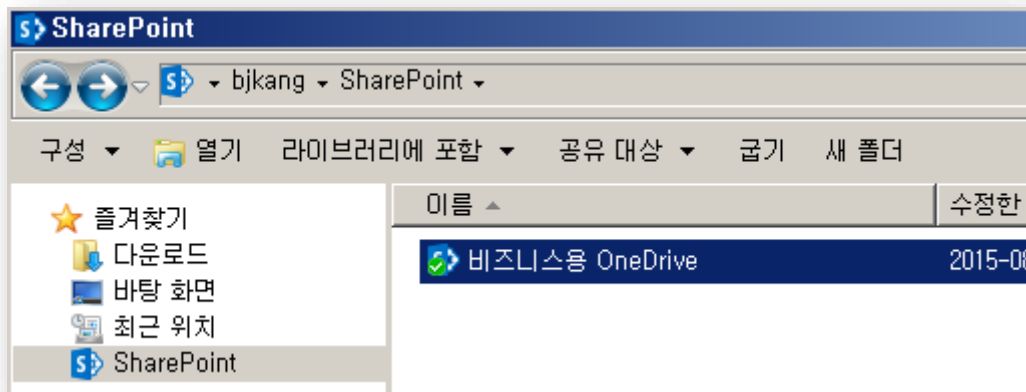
SharePoint

bjkang ▸ SharePoint ▸

구성 ▾ 열기 라이브러리에 포함 ▾ 공유 대상 ▾ 굽기 새 폴더

즐겨찾기
다운로드
바탕 화면
최근 위치
SharePoint

| 이름 | 수정한 |
|---|---|
| 비즈니스용 OneDrive | 2015-08 |